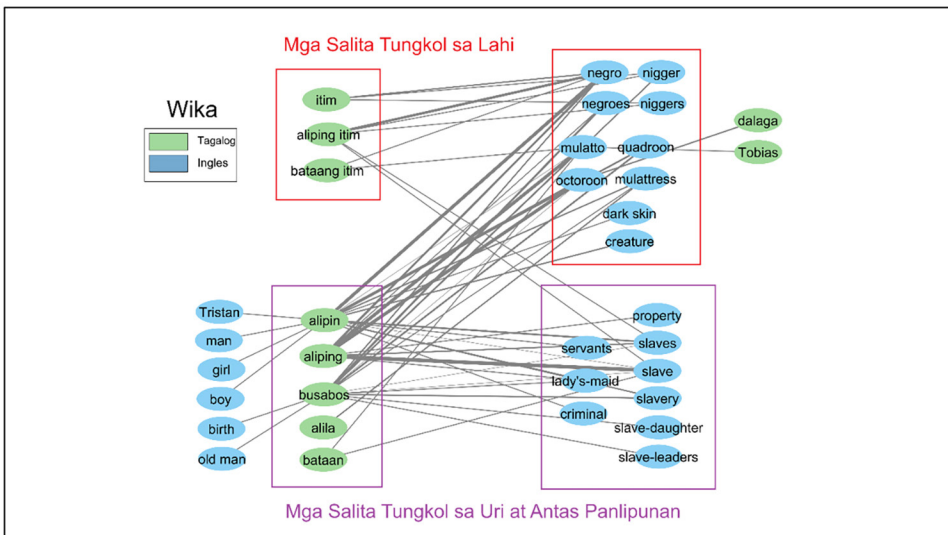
Mga Salita Tungkol sa Lahi

Wika

Tagalog
Ingles

itim
aliping itim
bataang itim

negro
nigger
negroes
niggers
mulatto
quadroon
octoroon
mulattress
dark skin
creature

dalaga
Tobias

Tristan
man
girl
boy
birth
old man

alipin
aliping
busabos
alila
bataan

property
servants
slaves
lady's-maid
slave
slavery
criminal
slave-daughter
slave-leaders

Mga Salita Tungkol sa Uri at Antas Panlipunan